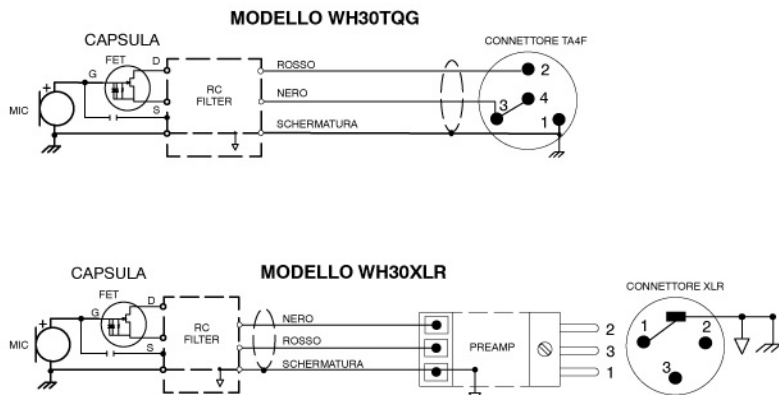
MODELLO WH30TQG

CAPSULA

FET

G

D

S

MIC

RC FILTER

ROSSO

NERO

SCHERMATURA

CONNETTORE TA4F

2

4

3

1

CAPSULA

MODELLO WH30XLR

FET

G

D

S

MIC

RC FILTER

NERO

ROSSO

SCHERMATURA

PREAMP

2

3

1

CONNETTORE XLR

1

2

3